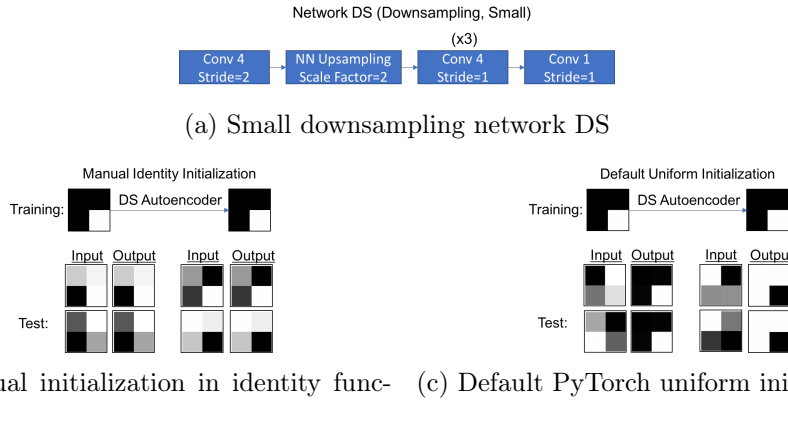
Network DS (Downsampling, Small)

(x3)

Conv 4 Stride=2

NN Upsampling Scale Factor=2

Conv 4 Stride=1

Conv 1 Stride=1

(a) Small downsampling network DS

Manual Identity Initialization

Training:

DS Autoencoder

Input

Output

Input

Output

Test:

ual initialization in identity func-

Default Uniform Initialization

Training:

DS Autoencoder

Input

Output

Input

Outpu

Test:

(c) Default PyTorch uniform ini